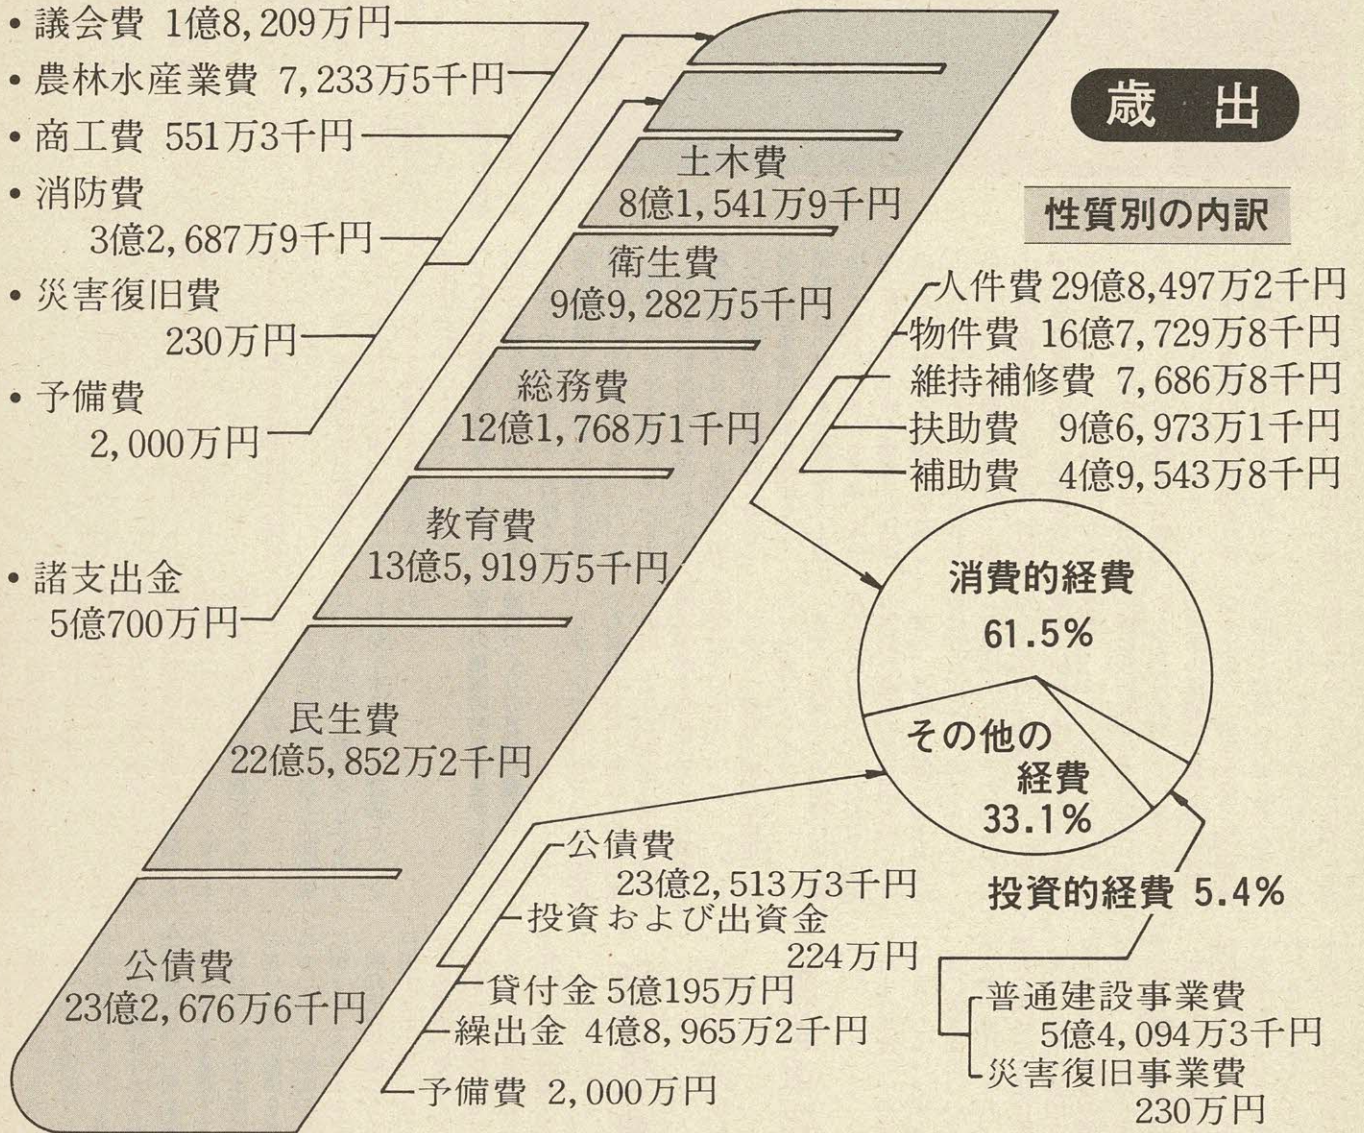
• 議会費 1億8,209万円
• 農林水産業費 7,233万5千円
• 商工費 551万3千円
• 消防費 3億2,687万9千円
• 災害復旧費 230万円
• 予備費 2,000万円
• 諸支出金 5億700万円

土木費 8億1,541万9千円
衛生費 9億9,282万5千円
総務費 12億1,768万1千円
教育費 13億5,919万5千円
民生費 22億5,852万2千円
公債費 23億2,676万6千円

歳出

性質別の内訳

人件費 29億8,497万2千円
物件費 16億7,729万8千円
維持補修費 7,686万8千円
扶助費 9億6,973万1千円
補助費 4億9,543万8千円

消費的経費 61.5%
その他の経費 33.1%
投資的経費 5.4%

公債費 23億2,513万3千円
投資および出資金 224万円
貸付金 5億195万円
繰出金 4億8,965万2千円
予備費 2,000万円

普通建設事業費 5億4,094万3千円
災害復旧事業費 230万円